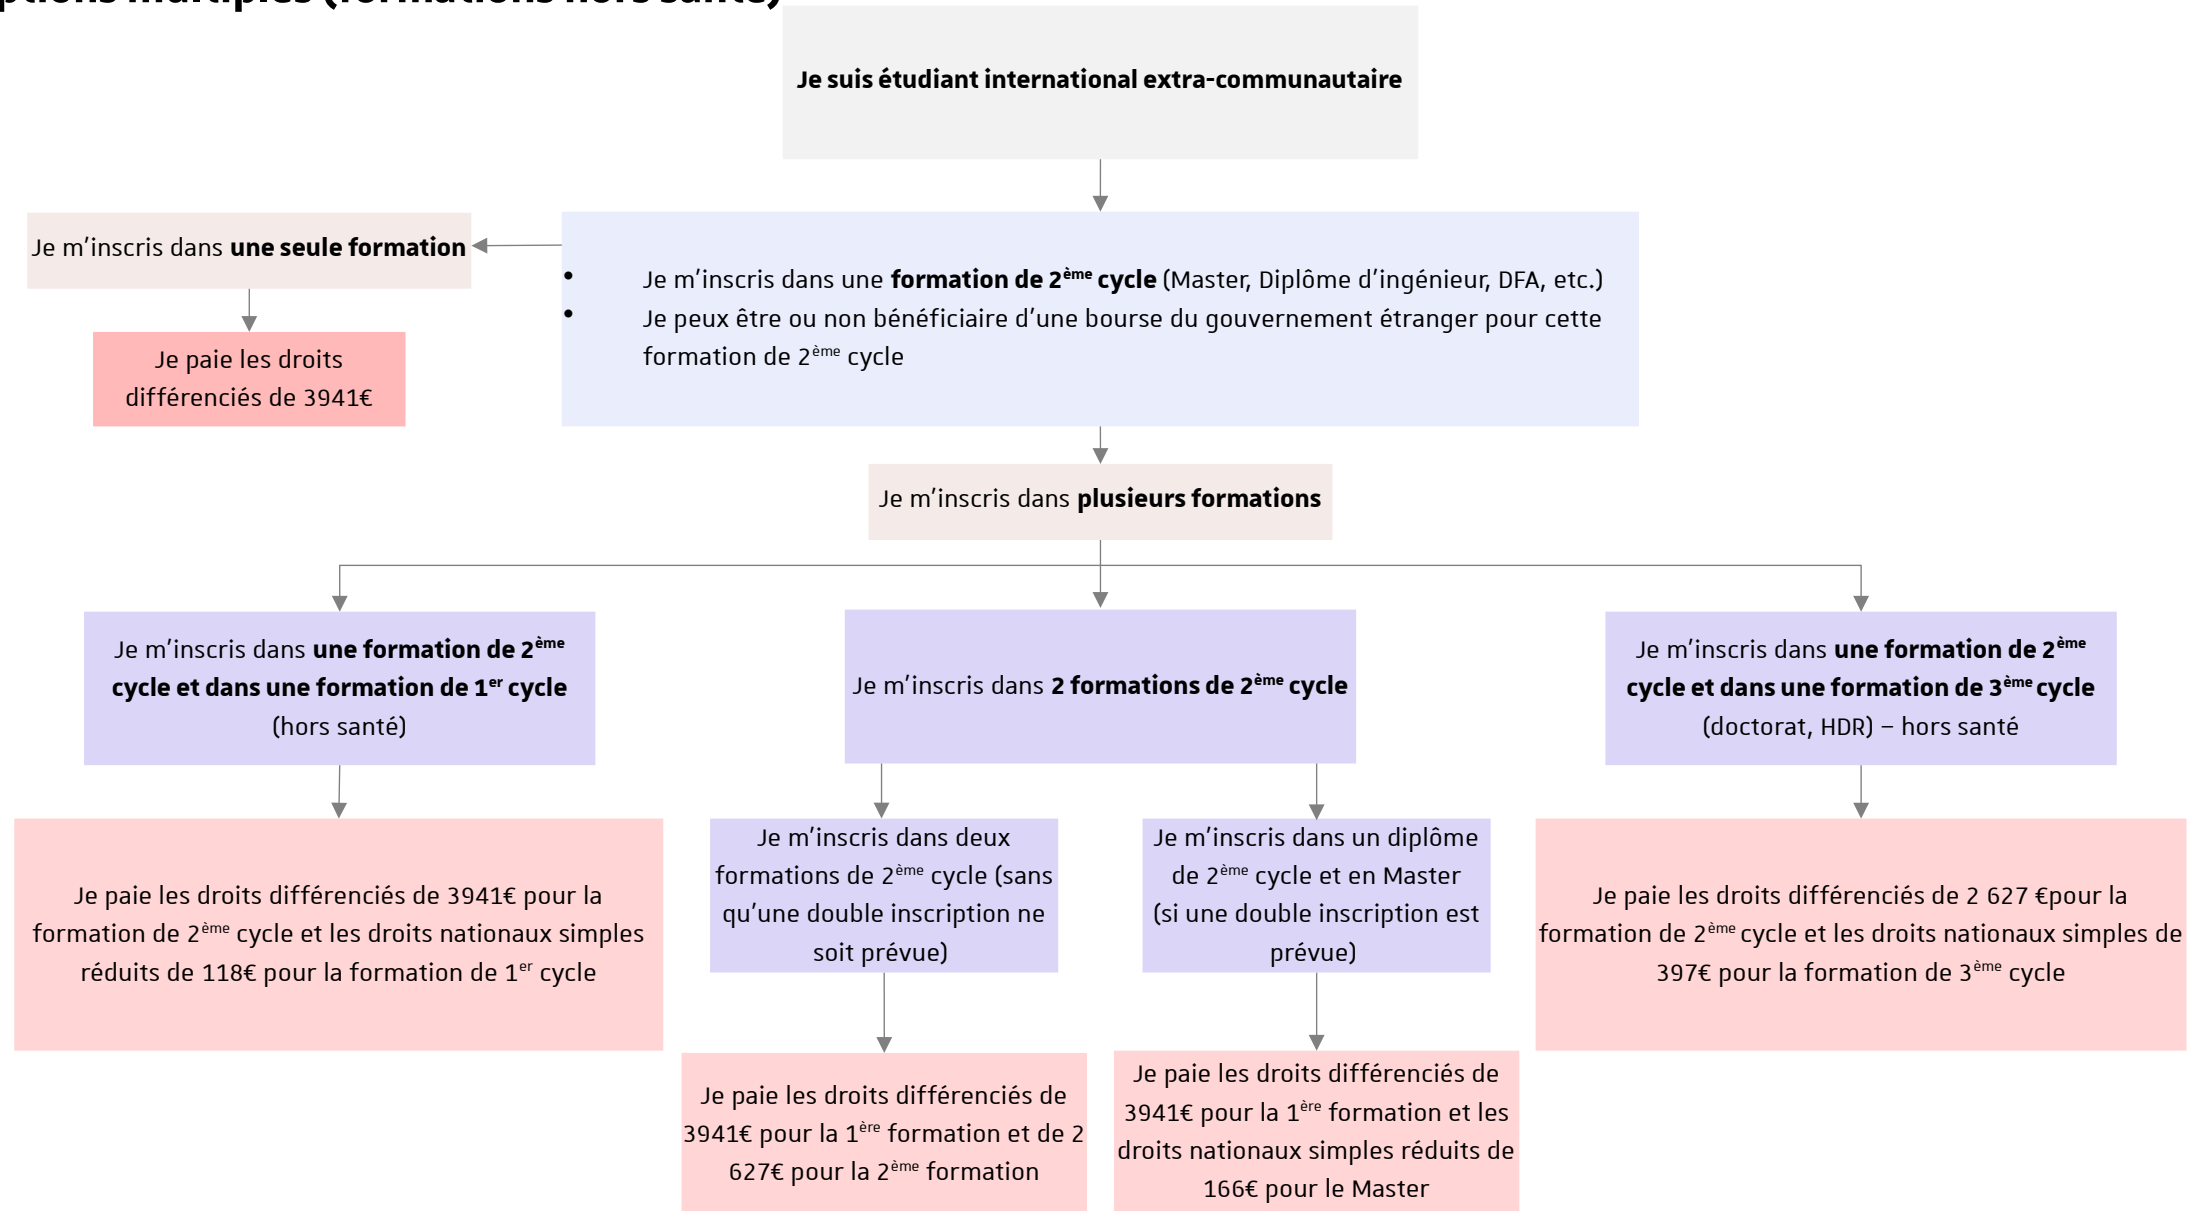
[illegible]

Je suis étudiant international extra-communautaire

Je m'inscris dans une seule formation

Je paie les droits différenciés de 3941€

• Je m'inscris dans une formation de 2$^{ème}$ cycle (Master, Diplôme d'ingénieur, DFA, etc.)
• Je peux être ou non bénéficiaire d'une bourse du gouvernement étranger pour cette formation de 2$^{ème}$ cycle

Je m'inscris dans plusieurs formations

Je m'inscris dans une formation de 2$^{ème}$ cycle et dans une formation de 1$^{er}$ cycle (hors santé)

Je m'inscris dans 2 formations de 2$^{ème}$ cycle

Je m'inscris dans une formation de 2$^{ème}$ cycle et dans une formation de 3$^{ème}$ cycle (doctorat, HDR) – hors santé

Je paie les droits différenciés de 3941€ pour la formation de 2$^{ème}$ cycle et les droits nationaux simples réduits de 118€ pour la formation de 1$^{er}$ cycle

Je m'inscris dans deux formations de 2$^{ème}$ cycle (sans qu'une double inscription ne soit prévue)

Je m'inscris dans un diplôme de 2$^{ème}$ cycle et en Master (si une double inscription est prévue)

Je paie les droits différenciés de 2 627 €pour la formation de 2$^{ème}$ cycle et les droits nationaux simples de 397€ pour la formation de 3$^{ème}$ cycle

Je paie les droits différenciés de 3941€ pour la 1$^{ère}$ formation et de 2 627€ pour la 2$^{ème}$ formation

Je paie les droits différenciés de 3941€ pour la 1$^{ère}$ formation et les droits nationaux simples réduits de 166€ pour le Master